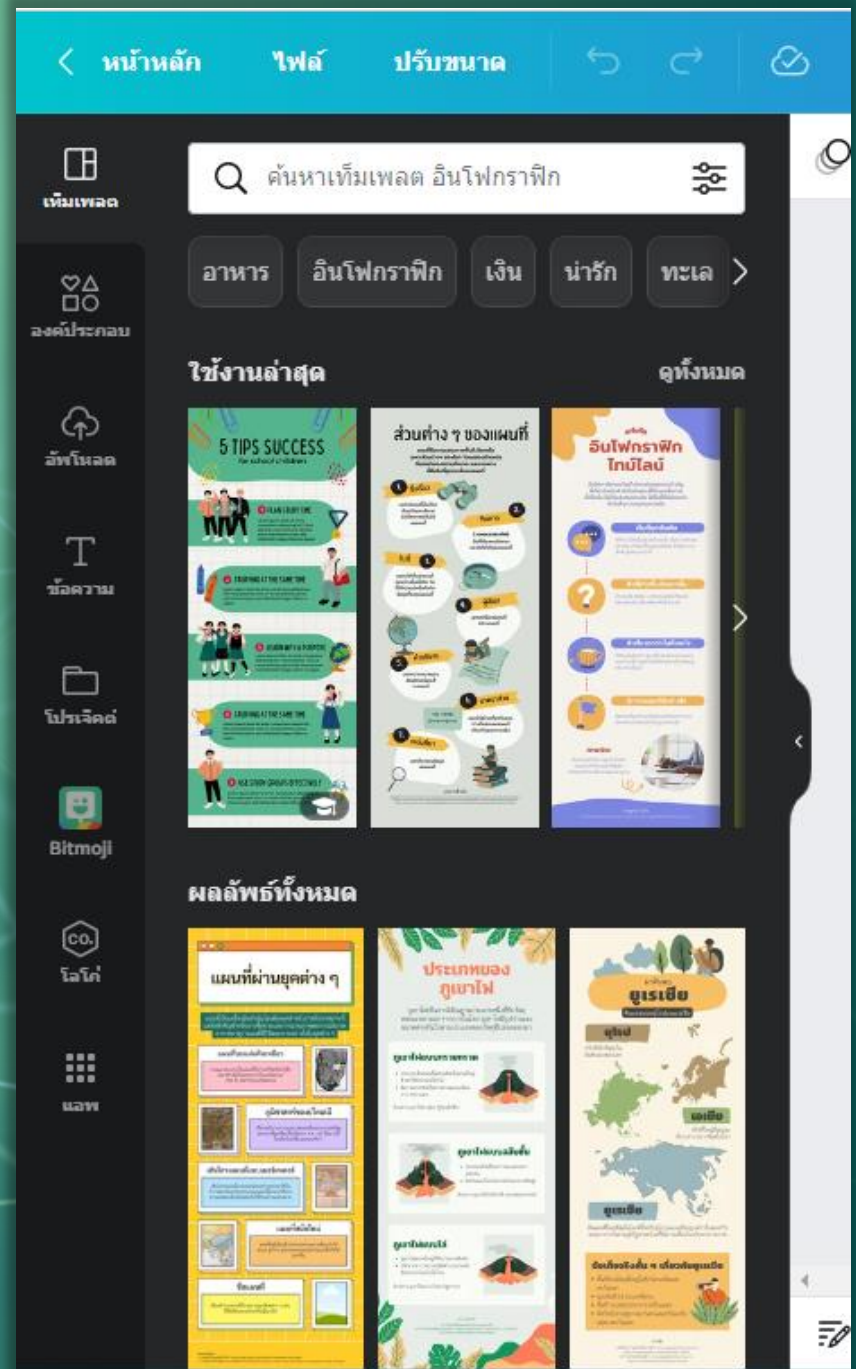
หน้าหลัก ไฟล์ ปรับขนาด

เท็มเพลต

องค์ประกอบ

อัพโหลด

ข้อความ

โปรเจ็คต์

Bitmoji

โลโก้

แอพ

ค้นหาเท็มเพลต อินโฟกราฟิก

อาหาร อินโฟกราฟิก เงิน น่ารัก ทะเล

ใช้งานล่าสุด

ดูทั้งหมด

5 TIPS SUCCESS

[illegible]

ส่วนต่าง ๆ ของแผนที่

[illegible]

อินโฟกราฟิก ไทม์ไลน์

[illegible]

ผลลัพธ์ทั้งหมด

แผนที่ผ่านยุคต่าง ๆ

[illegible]

ประเภทของ ภูเขาไฟ

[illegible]

ยูเรเซีย

ยุโรป

เอเชีย

ยูเรเซีย

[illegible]